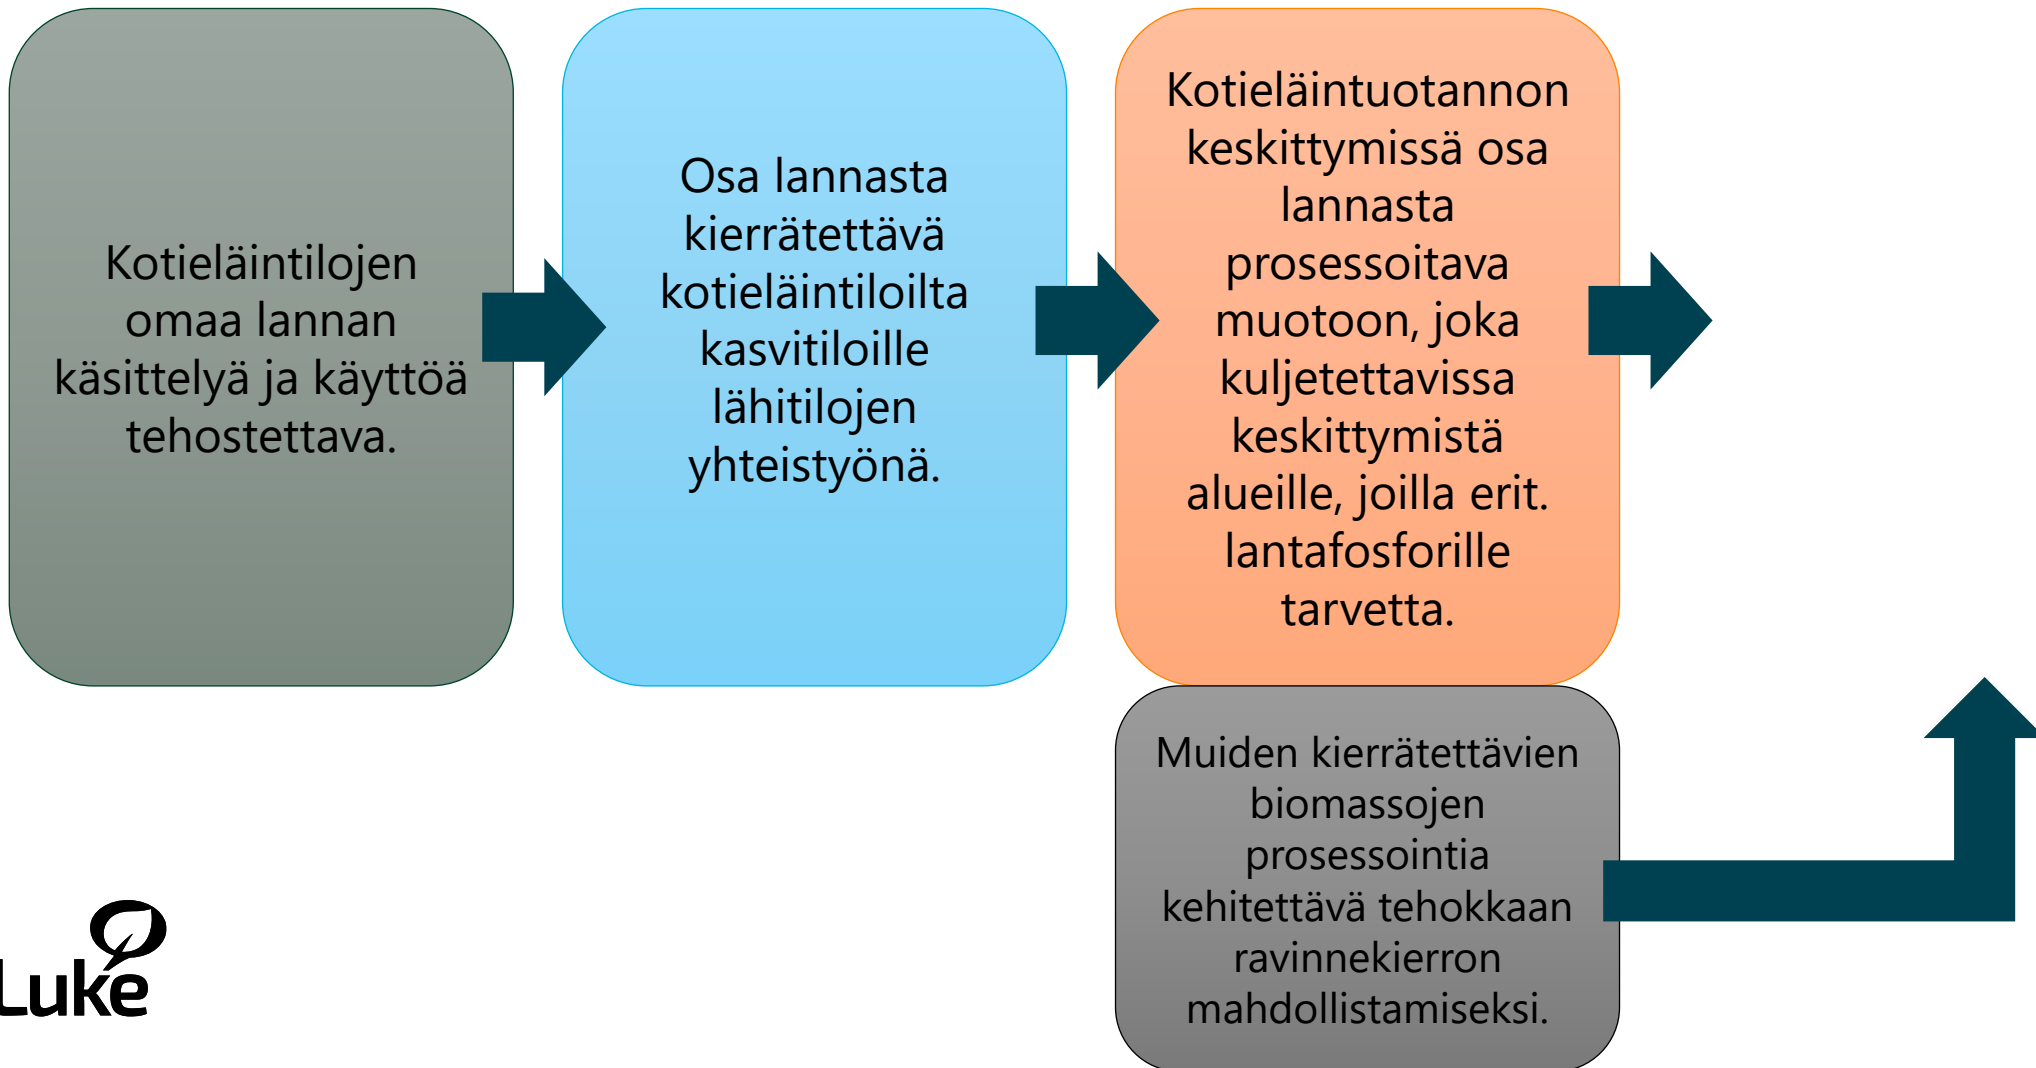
Kotieläintilojen omaa lannan käsittelyä ja käyttöä tehostettava.

Osa lannasta kierrätettävä kotieläintiloilta kasvitiloille lähitilojen yhteistyönä.

Kotieläintuotannon keskittymissä osa lannasta prosessoitava muotoon, joka kuljetettavissa keskittymistä alueille, joilla erit. lantafosforille tarvetta.

Muiden kierrätettävien biomassojen prosessointia kehitettävä tehokkaan ravinnekierron mahdollistamiseksi.

Luke